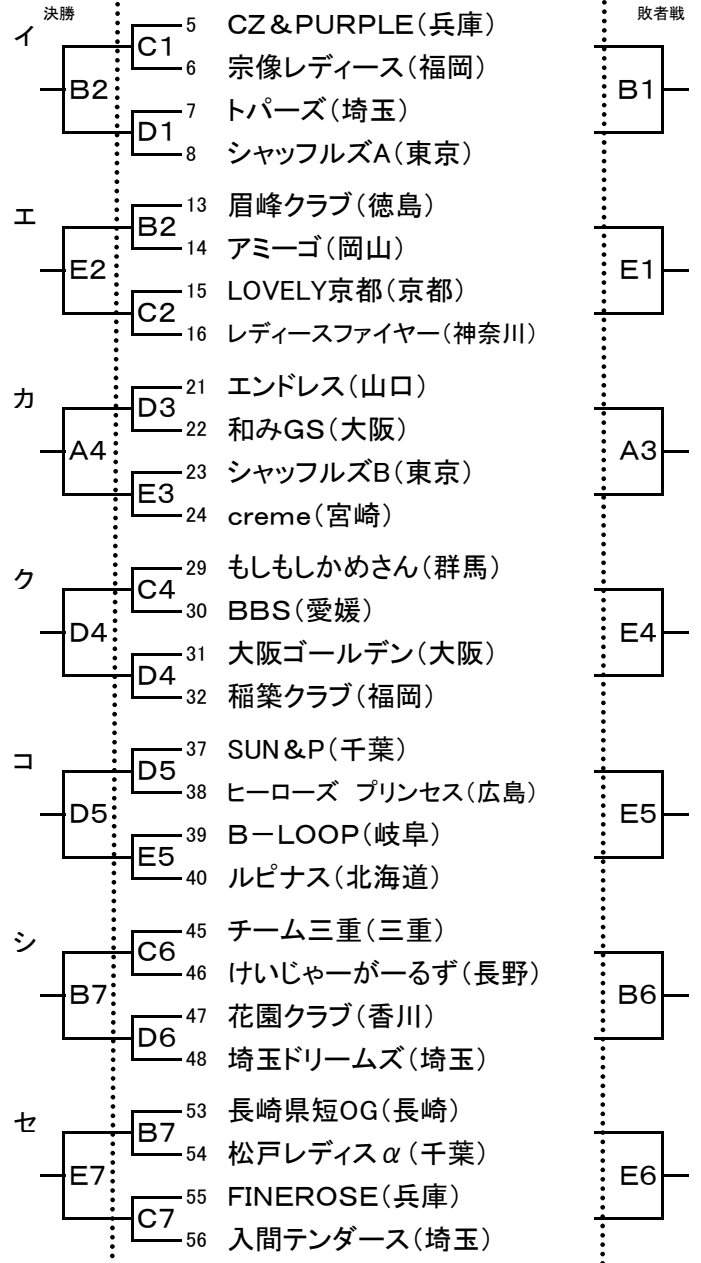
決勝

敗者戦

イ
B2
C1
5 CZ＆PURPLE（兵庫）
6 宗像レディース（福岡）
D1
7 トパーズ（埼玉）
8 シャッフルズA（東京）
B1

エ
E2
B2
13 眉峰クラブ（徳島）
14 アミーゴ（岡山）
C2
15 LOVELY京都（京都）
16 レディースファイヤー（神奈川）
E1

カ
A4
D3
21 エンドレス（山口）
22 和みGS（大阪）
E3
23 シャッフルズB（東京）
24 creme（宮崎）
A3

ク
D4
C4
29 もしもしかめさん（群馬）
30 BBS（愛媛）
D4
31 大阪ゴールデン（大阪）
32 稲築クラブ（福岡）
E4

コ
D5
D5
37 SUN＆P（千葉）
38 ヒーローズ プリンセス（広島）
E5
39 B－LOOP（岐阜）
40 ルピナス（北海道）
E5

シ
B7
C6
45 チーム三重（三重）
46 けいじゃーがーるず（長野）
D6
47 花園クラブ（香川）
48 埼玉ドリームズ（埼玉）
B6

セ
E7
B7
53 長崎県短OG（長崎）
54 松戸レディスα（千葉）
C7
55 FINEROSE（兵庫）
56 入間テンダース（埼玉）
E6